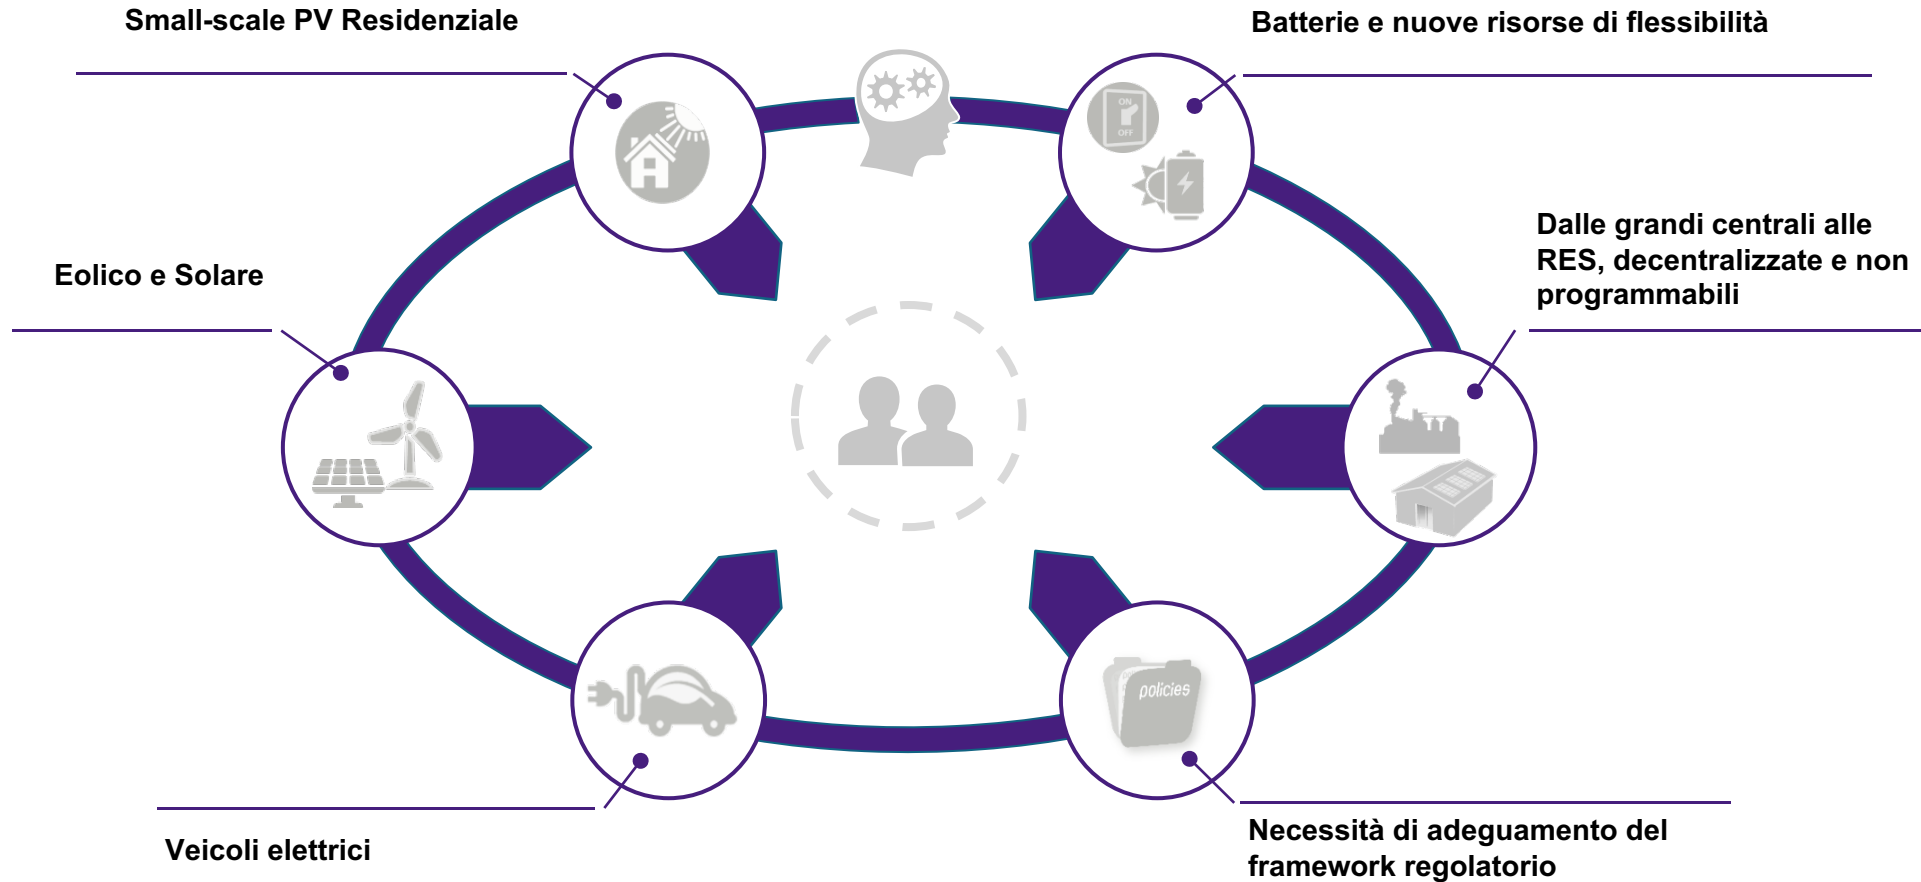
Small-scale PV Residenziale

Batterie e nuove risorse di flessibilità

Eolico e Solare

Dalle grandi centrali alle RES, decentralizzate e non programmabili

ON
OFF

policies

Veicoli elettrici

Necessità di adeguamento del framework regolatorio